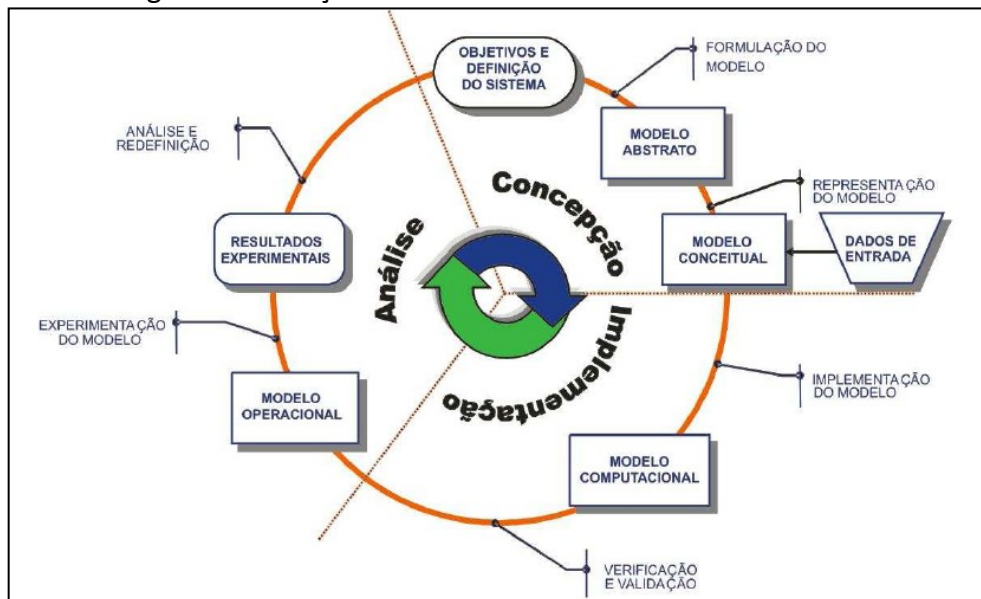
OBJETIVOS E DEFINIÇÃO DO SISTEMA

FORMULAÇÃO DO MODELO

MODELO ABSTRATO

ANÁLISE E REDEFINIÇÃO

REPRESENTAÇÃO DO MODELO

Concepção

MODELO CONCEITUAL

DADOS DE ENTRADA

RESULTADOS EXPERIMENTAIS

Análise

Implementação

EXPERIMENTAÇÃO DO MODELO

IMPLEMENTAÇÃO DO MODELO

MODELO OPERACIONAL

MODELO COMPUTACIONAL

VERIFICAÇÃO E VALIDAÇÃO